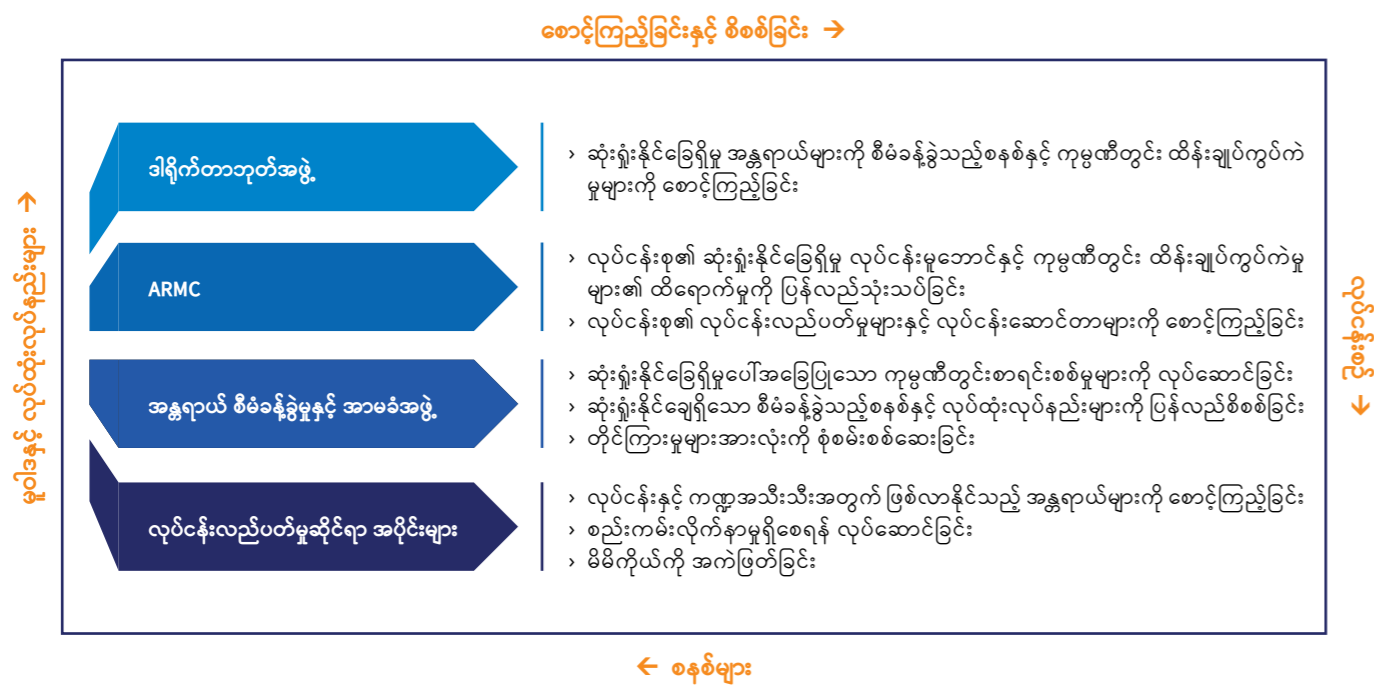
စောင့်ကြည့်ခြင်းနှင့် စိစစ်ခြင်း →

မူဝါဒနှင့် လုပ်ထုံးလုပ်နည်းများ →

ဦးစီးမှုလမ်း ↓

ဒါရိုက်တာဘုတ်အဖွဲ့

› ဆုံးရှုံးနိုင်ခြေရှိမှု အန္တရာယ်များကို စီမံခန့်ခွဲသည့်စနစ်နှင့် ကုမ္ပဏီတွင်း ထိန်းချုပ်ကွပ်ကဲမှုများကို စောင့်ကြည့်ခြင်း

ARMC

› လုပ်ငန်းစု၏ ဆုံးရှုံးနိုင်ခြေရှိမှု လုပ်ငန်းမူဘောင်နှင့် ကုမ္ပဏီတွင်း ထိန်းချုပ်ကွပ်ကဲမှုများ၏ ထိရောက်မှုကို ပြန်လည်သုံးသပ်ခြင်း
› လုပ်ငန်းစု၏ လုပ်ငန်းလည်ပတ်မှုများနှင့် လုပ်ငန်းဆောင်တာများကို စောင့်ကြည့်ခြင်း

အန္တရာယ် စီမံခန့်ခွဲမှုနှင့် အာမခံအဖွဲ့

› ဆုံးရှုံးနိုင်ခြေရှိမှုပေါ်အခြေပြုသော ကုမ္ပဏီတွင်းစာရင်းစစ်မှုများကို လုပ်ဆောင်ခြင်း
› ဆုံးရှုံးနိုင်ချေရှိသော စီမံခန့်ခွဲသည့်စနစ်နှင့် လုပ်ထုံးလုပ်နည်းများကို ပြန်လည်စိစစ်ခြင်း
› တိုင်ကြားမှုများအားလုံးကို စုံစမ်းစစ်ဆေးခြင်း

လုပ်ငန်းလည်ပတ်မှုဆိုင်ရာ အပိုင်းများ

› လုပ်ငန်းနှင့် ကဏ္ဍအသီးသီးအတွက် ဖြစ်လာနိုင်သည့် အန္တရာယ်များကို စောင့်ကြည့်ခြင်း
› စည်းကမ်းလိုက်နာမှုရှိစေရန် လုပ်ဆောင်ခြင်း
› မိမိကိုယ်ကို အကဲဖြတ်ခြင်း

← စနစ်များ